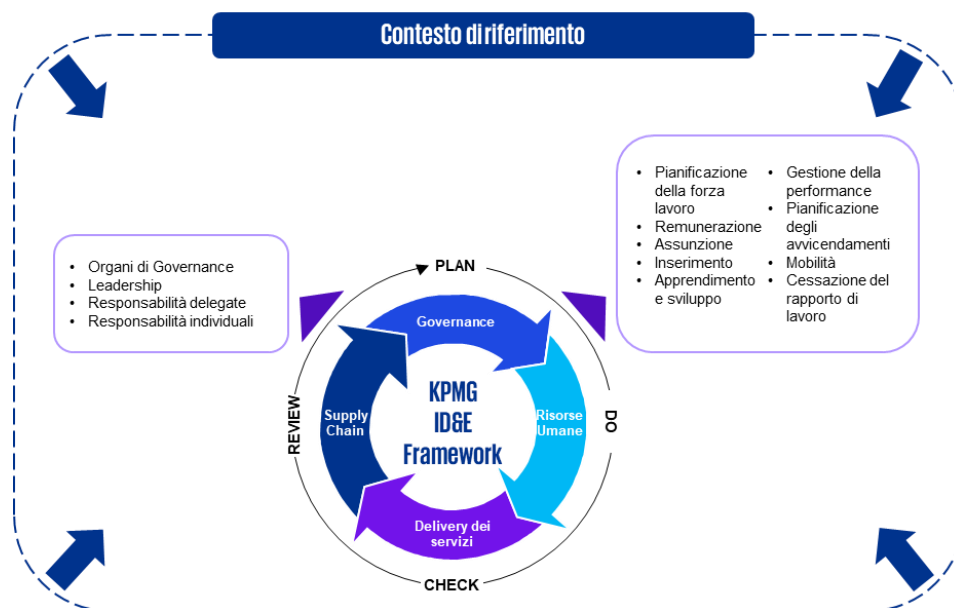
Contesto di riferimento

- Organi di Governance
- Leadership
- Responsabilità delegate
- Responsabilità individuali

- Pianificazione della forza lavoro
- Remunerazione
- Assunzione
- Inserimento
- Apprendimento e sviluppo

- Gestione della performance
- Pianificazione degli avvicendamenti
- Mobilità
- Cessazione del rapporto di lavoro

PLAN

Governance

DO

Risorse Umane

CHECK

Delivery dei servizi

REVIEW

Supply Chain

KPMG ID&E Framework